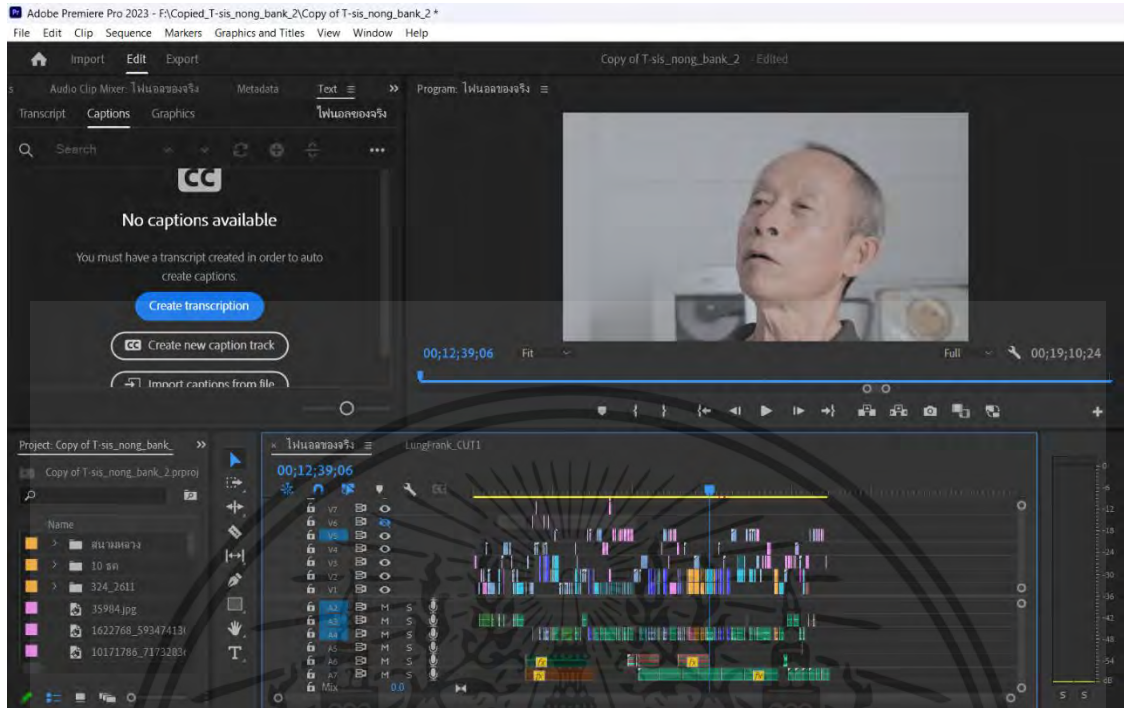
Adobe Premiere Pro 2023 - F:\Copied_T-sis_nong_bank_2\Copy of T-sis_nong_bank_2 *
File Edit Clip Sequence Markers Graphics and Titles View Window Help

Import Edit Export

Copy of T-sis_nong_bank_2 - Edited

Audio Clip Mixer: ไฟนอลของจริง Metadata Text ≡ »

Transcript Captions Graphics ไฟนอลของจริง

Search

CC

No captions available

You must have a transcript created in order to auto create captions.

Create transcription

Create new caption track

Import captions from file

Program: ไฟนอลของจริง ≡

00;12;39;06 Fit Full 00;19;10;24

Project: Copy of T-sis_nong_bank_ »

Copy of T-sis_nong_bank_2.prproj

Name

สนามหลวง

10 รต

324_2611

35984.jpg

1622768_59347413(

10171786_7173283(

× ไฟนอลของจริง ≡ LungFrank_CUT1

00;12;39;06

V7
V6
V5
V4
V3
V2
V1
A2
A3
A4
A5
A6
A7
Mix 0.0

M S
M S
M S
M S
M S
M S

-6
-12
-18
-24
-30
-36
-42
-48
-54
dB

S S